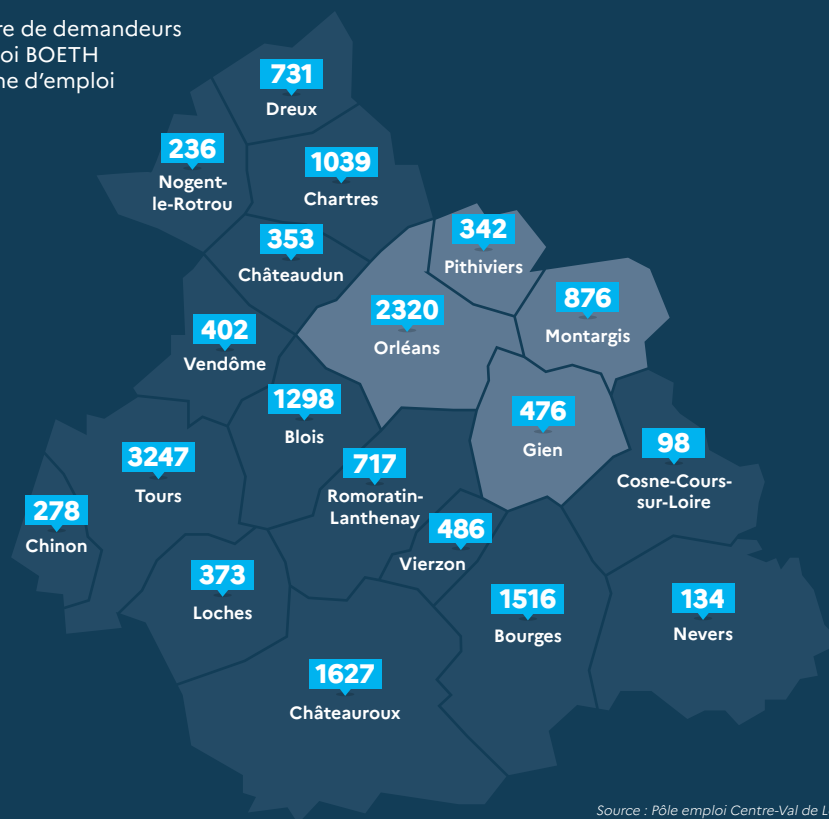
re de demandeurs
oi BOETH
ne d'emploi

731
Dreux

236
Nogent-le-Rotrou

1039
Chartres

353
Châteaudun

342
Pithiviers

2320
Orléans

876
Montargis

402
Vendôme

1298
Blois

476
Gien

3247
Tours

717
Romoratin-Lanthenay

98
Cosne-Cours-sur-Loire

278
Chinon

486
Vierzon

373
Loches

1516
Bourges

134
Nevers

1627
Châteauroux

Source : Pôle emploi Centre-Val de L